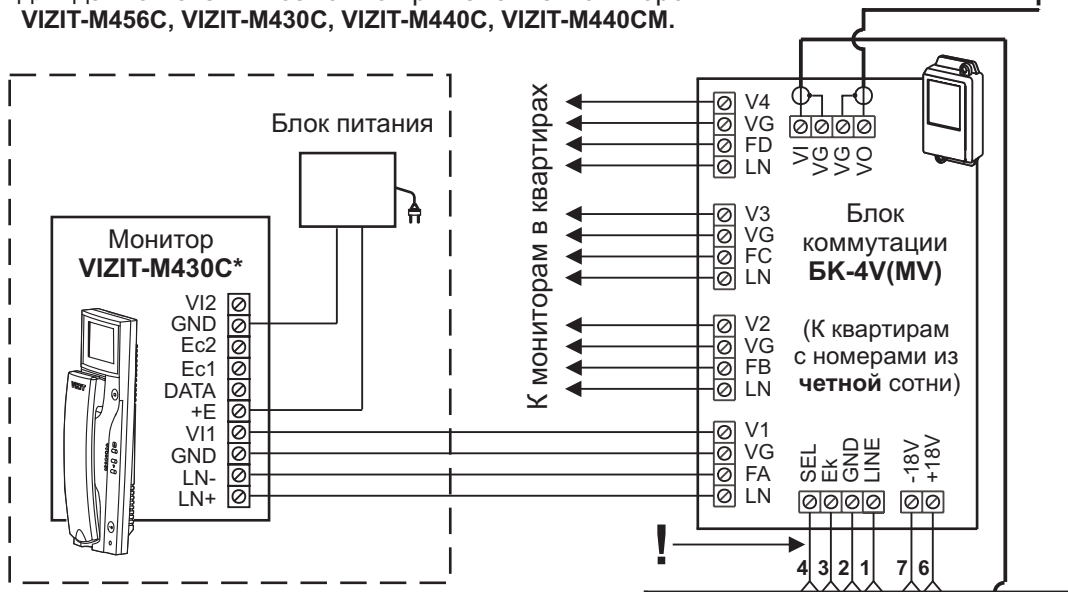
VIZIT-M456C, VIZIT-M430C, VIZIT-M440C, VIZIT-M440CM.

Блок питания

Монитор
VIZIT-M430C*

VI2
GND
Ec2
Ec1
DATA
+E
VI1
GND
LN-
LN+

К мониторам в квартирах

V4
VG
FD
LN

V3
VG
FC
LN

V2
VG
FB
LN

V1
VG
FA
LN

VI
VG
VG
VO

Блок коммутации
БК-4V(MV)

(К квартирам с номерами из четной сотни)

SEL
Ek
GND
LINE

-18V
+18V

!

4 3 2 1 7 6